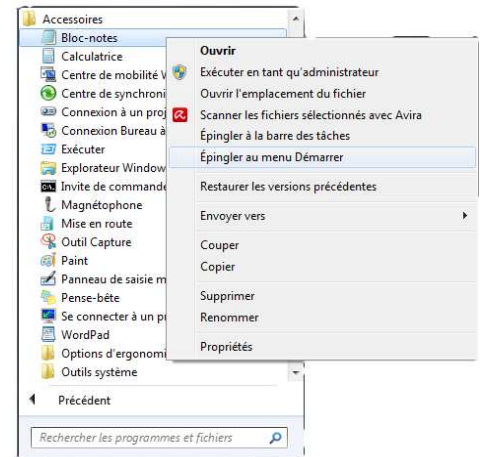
Accessoires
Bloc-notes
Calculatrice
Centre de mobilité W
Centre de synchroni
Connexion à un proj
Connexion Bureau à
Exécuter
Explorateur Window
Invite de commande
Magnétophone
Mise en route
Outil Capture
Paint
Panneau de saisie m
Pense-bête
Se connecter à un p
WordPad
Options d'ergonomi
Outils système
Précédent
Rechercher les programmes et fichiers

Ouvrir
Exécuter en tant qu'administrateur
Ouvrir l'emplacement du fichier
Scanner les fichiers sélectionnés avec Avira
Épingler à la barre des tâches
Épingler au menu Démarrer
Restaurer les versions précédentes
Envoyer vers
Couper
Copier
Supprimer
Renommer
Propriétés